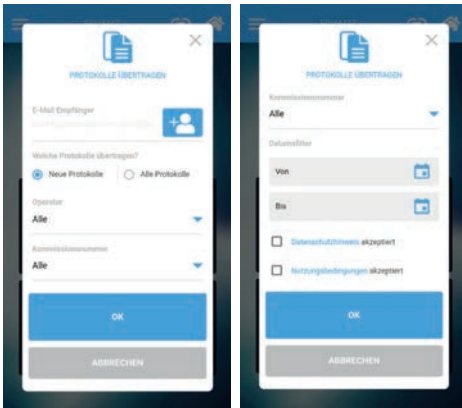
PROTOKOLLE ÜBERTRAGEN

E-Mail Empfänger

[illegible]

Welche Protokolle übertragen?

Neue Protokolle

Alle Protokolle

Operator

Alle

Kommissionsnummer

Alle

OK

ABBRECHEN

PROTOKOLLE ÜBERTRAGEN

Kommissionsnummer

Alle

Datumsfilter

Von

Bis

Datenschutzhinweis akzeptiert

Nutzungsbedingungen akzeptiert

OK

ABBRECHEN